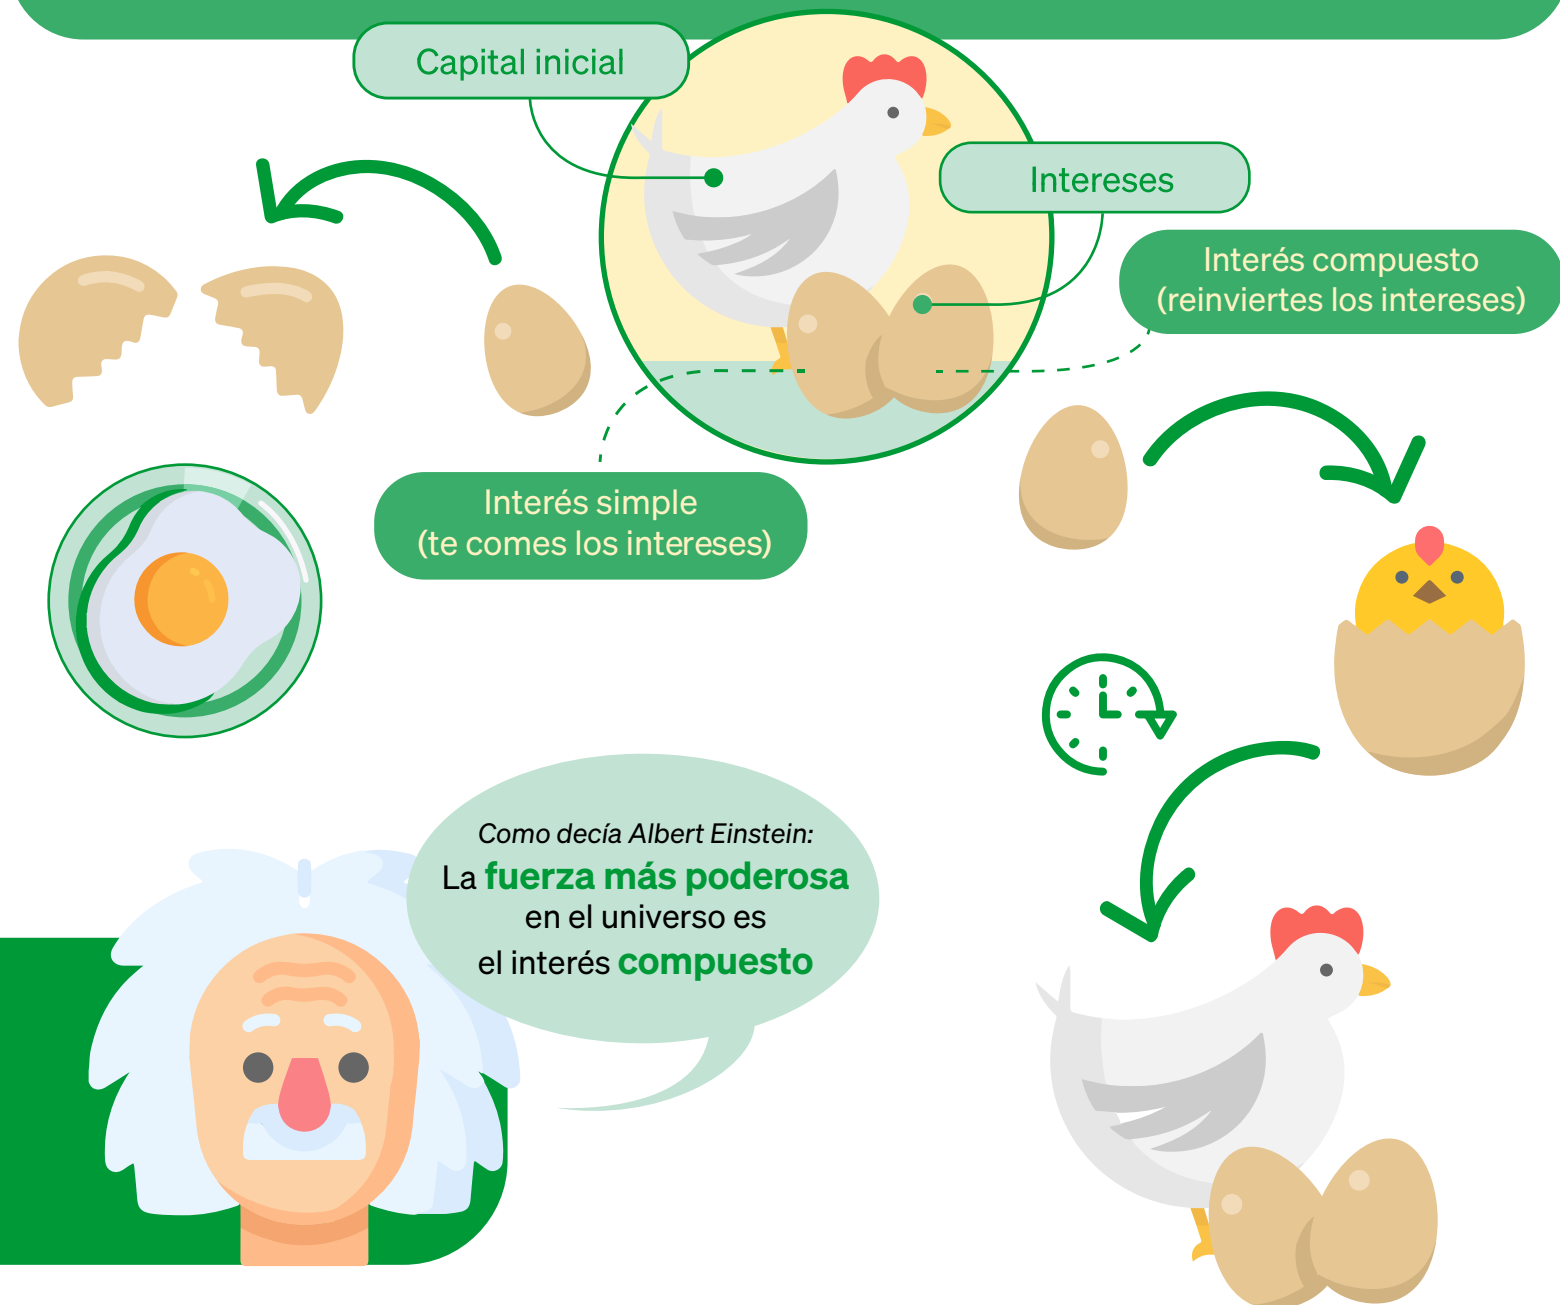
Capital inicial

Intereses

Interés compuesto (reinviertes los intereses)

Interés simple (te comes los intereses)

Como decía Albert Einstein:
La fuerza más poderosa en el universo es el interés compuesto